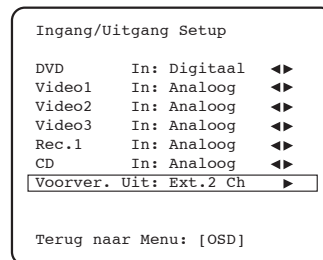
Ingang/Uitgang Setup

| | | |
|---|---|---|
| DVD | In: Digitaal | ◀▶ |
| Video1 | In: Analoog | ◀▶ |
| Video2 | In: Analoog | ◀▶ |
| Video3 | In: Analoog | ◀▶ |
| Rec.1 | In: Analoog | ◀▶ |
| CD | In: Analoog | ◀▶ |
| Voorver. | Uit: Ext.2 Ch | ▶ |

Terug naar Menu: [OSD]